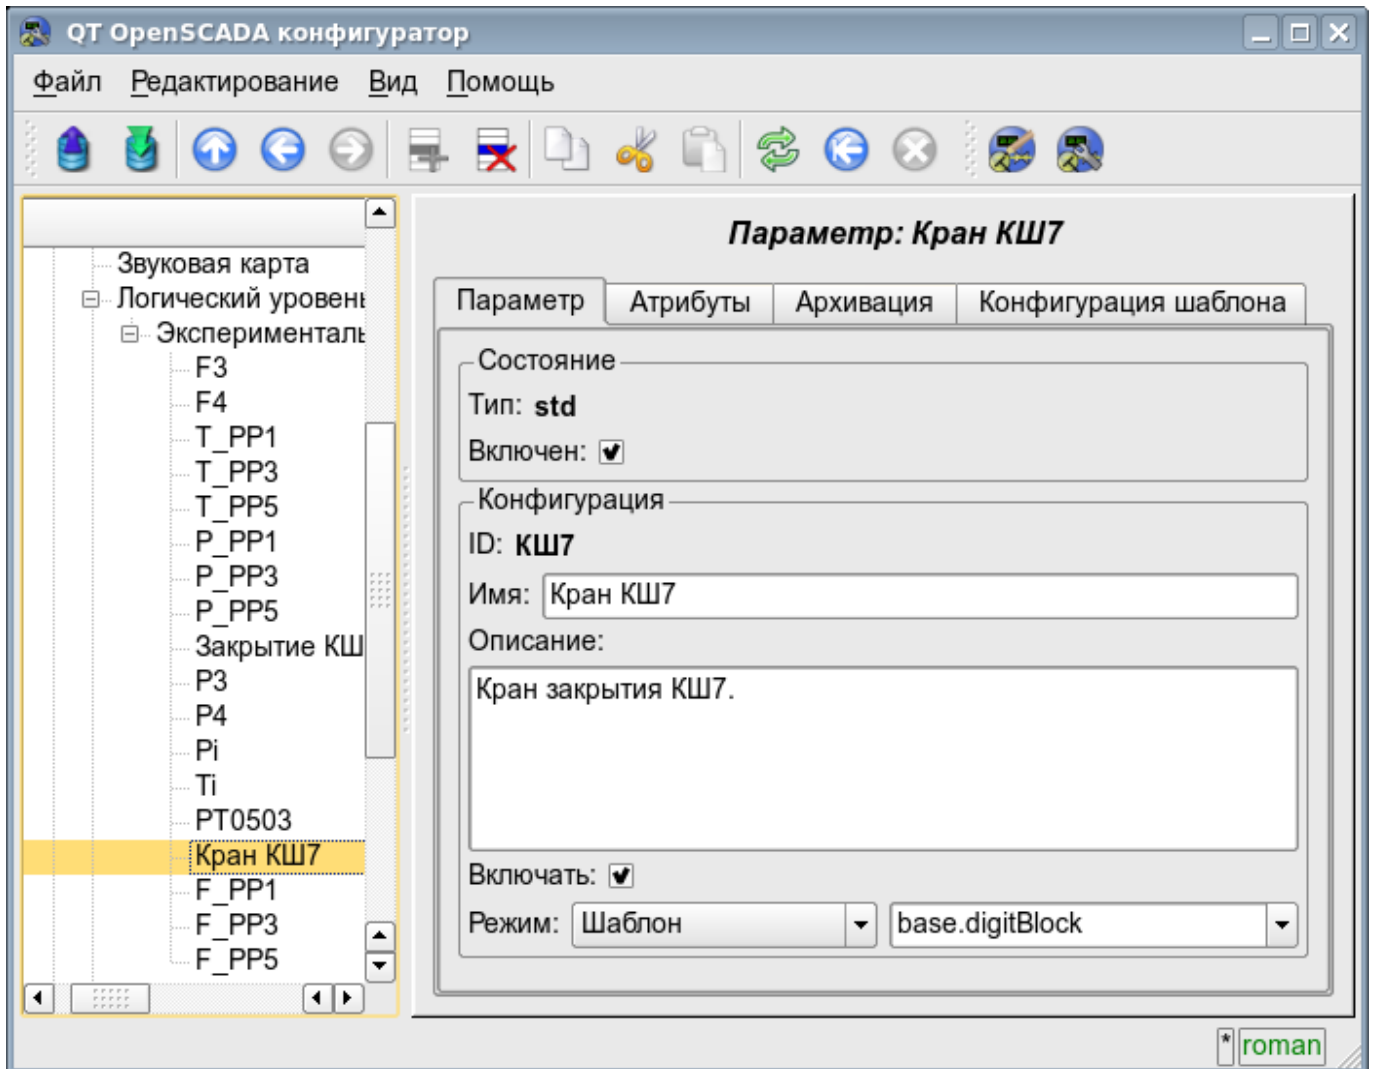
QT OpenSCADA конфигуратор

Файл Редактирование Вид Помощь

Звуковая карта
Логический уровень
Экспериментальн
F3
F4
T_PP1
T_PP3
T_PP5
P_PP1
P_PP3
P_PP5
Закрытие КШ
P3
P4
Pi
Ti
PT0503
Кран КШ7
F_PP1
F_PP3
F_PP5

Параметр: Кран КШ7

Параметр | Атрибуты | Архивация | Конфигурация шаблона

Состояние
Тип: std
Включен: ☑

Конфигурация
ID: КШ7
Имя: Кран КШ7
Описание:
Кран закрытия КШ7.

Включать: ☑
Режим: Шаблон base.digitBlock

* roman